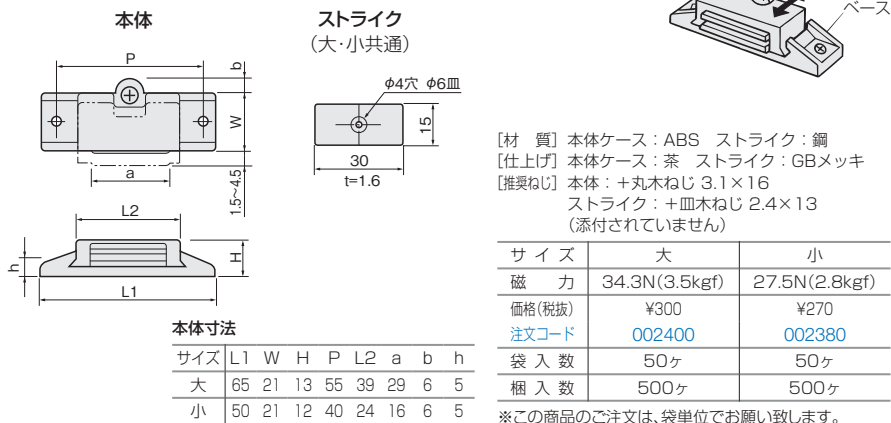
本体

ストライク
（大･小共通）

ベース

P
b
W
a
1.5~4.5
L2
H
h
L1

φ4穴 φ6皿
15
30
t=1.6

[材　質] 本体ケース：ABS　ストライク：鋼
[仕上げ] 本体ケース：茶　ストライク：GBメッキ
[推奨ねじ] 本体：+丸木ねじ 3.1×16
ストライク：+皿木ねじ 2.4×13
（添付されていません）

| サイズ | 大 | 小 |
|---|---|---|
| 磁　力 | 34.3N(3.5kgf) | 27.5N(2.8kgf) |
| 価格(税抜) | ¥300 | ¥270 |
| 注文コード | 002400 | 002380 |
| 袋入数 | 50ヶ | 50ヶ |
| 梱入数 | 500ヶ | 500ヶ |

※この商品のご注文は、袋単位でお願い致します。

本体寸法

| サイズ | L1 | W | H | P | L2 | a | b | h |
|---|---|---|---|---|---|---|---|---|
| 大 | 65 | 21 | 13 | 55 | 39 | 29 | 6 | 5 |
| 小 | 50 | 21 | 12 | 40 | 24 | 16 | 6 | 5 |